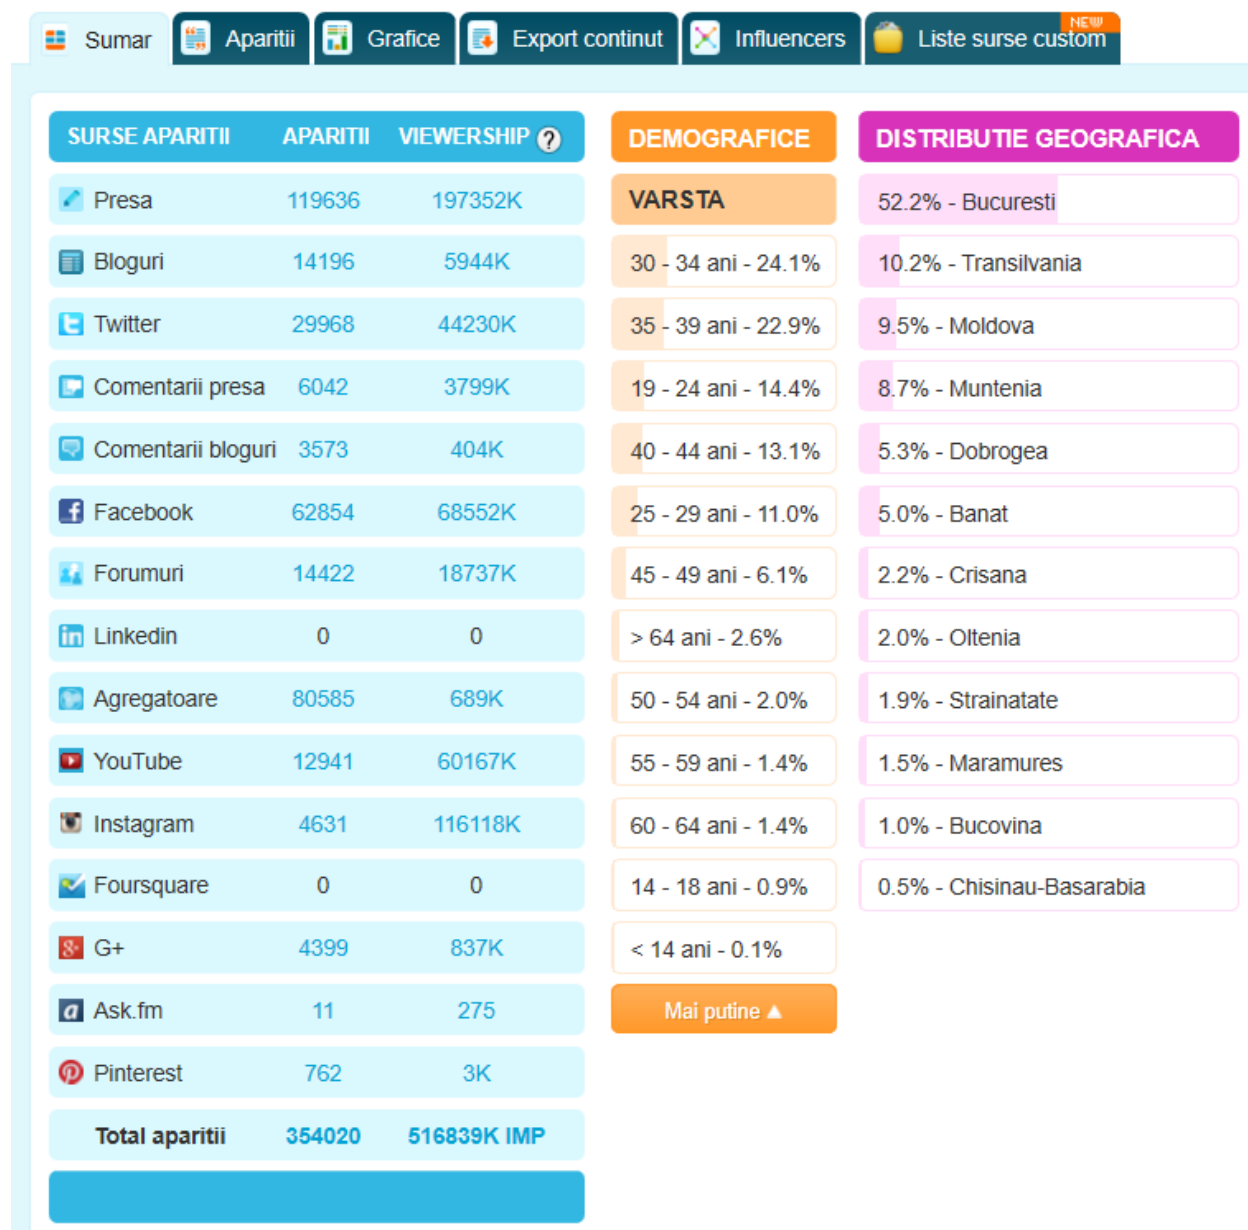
Sumar | Aparitii | Grafice | Export continut | Influencers | Liste surse custom NEW

| SURSE APARITII | APARITII | VIEWERSHIP ? |
|---|---|---|
| Presa | 119636 | 197352K |
| Bloguri | 14196 | 5944K |
| Twitter | 29968 | 44230K |
| Comentarii presa | 6042 | 3799K |
| Comentarii bloguri | 3573 | 404K |
| Facebook | 62854 | 68552K |
| Forumuri | 14422 | 18737K |
| Linkedin | 0 | 0 |
| Agregatoare | 80585 | 689K |
| YouTube | 12941 | 60167K |
| Instagram | 4631 | 116118K |
| Foursquare | 0 | 0 |
| G+ | 4399 | 837K |
| Ask.fm | 11 | 275 |
| Pinterest | 762 | 3K |
| Total aparitii | 354020 | 516839K IMP |

DEMOGRAFICE

VARSTA

30 - 34 ani - 24.1%
35 - 39 ani - 22.9%
19 - 24 ani - 14.4%
40 - 44 ani - 13.1%
25 - 29 ani - 11.0%
45 - 49 ani - 6.1%
> 64 ani - 2.6%
50 - 54 ani - 2.0%
55 - 59 ani - 1.4%
60 - 64 ani - 1.4%
14 - 18 ani - 0.9%
< 14 ani - 0.1%

Mai putine ▲

DISTRIBUTIE GEOGRAFICA

52.2% - Bucuresti
10.2% - Transilvania
9.5% - Moldova
8.7% - Muntenia
5.3% - Dobrogea
5.0% - Banat
2.2% - Crisana
2.0% - Oltenia
1.9% - Strainatate
1.5% - Maramures
1.0% - Bucovina
0.5% - Chisinau-Basarabia